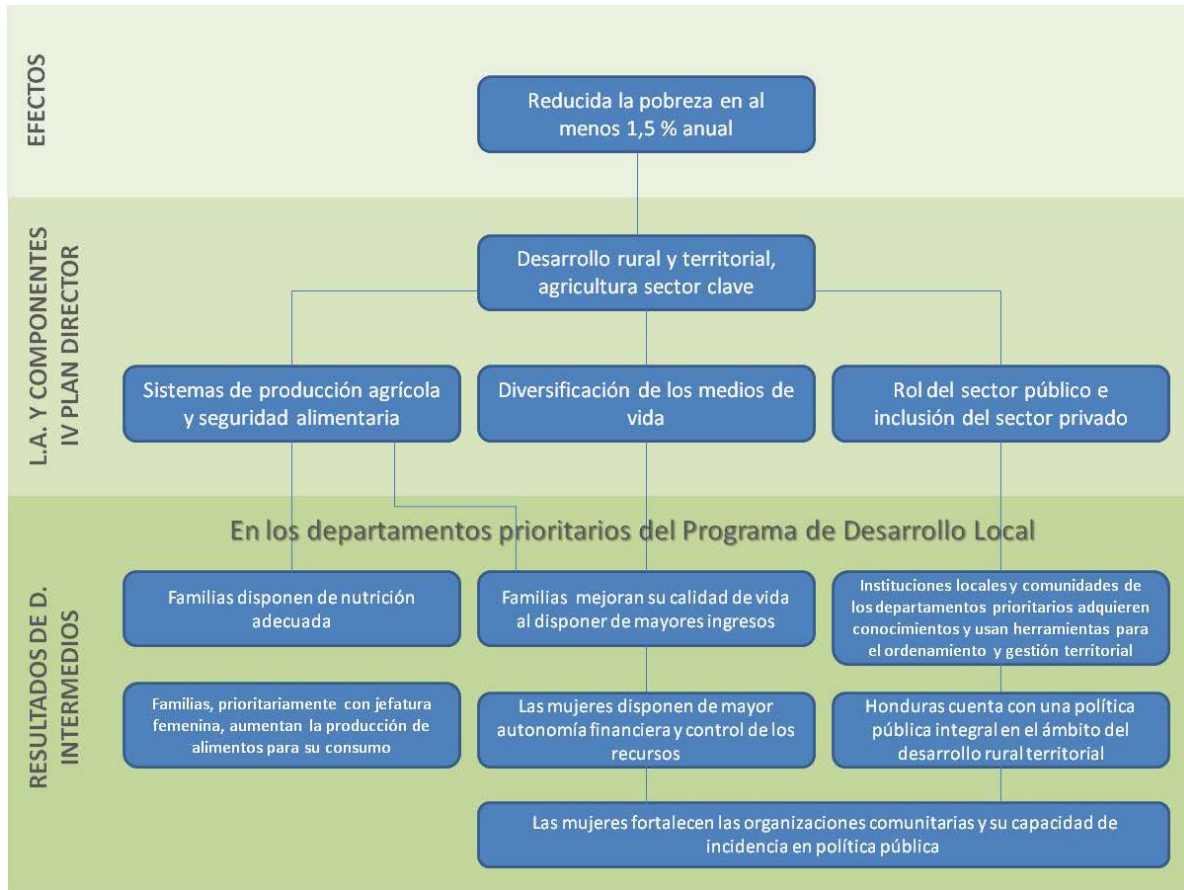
EFECTOS

Reducida la pobreza en al menos 1,5 % anual

L.A. Y COMPONENTES IV PLAN DIRECTOR

Desarrollo rural y territorial, agricultura sector clave

Sistemas de producción agrícola y seguridad alimentaria

Diversificación de los medios de vida

Rol del sector público e inclusión del sector privado

RESULTADOS DE D. INTERMEDIOS

En los departamentos prioritarios del Programa de Desarrollo Local

Familias disponen de nutrición adecuada

Familias mejoran su calidad de vida al disponer de mayores ingresos

Instituciones locales y comunidades de los departamentos prioritarios adquieren conocimientos y usan herramientas para el ordenamiento y gestión territorial

Familias, prioritariamente con jefatura femenina, aumentan la producción de alimentos para su consumo

Las mujeres disponen de mayor autonomía financiera y control de los recursos

Honduras cuenta con una política pública integral en el ámbito del desarrollo rural territorial

Las mujeres fortalecen las organizaciones comunitarias y su capacidad de incidencia en política pública